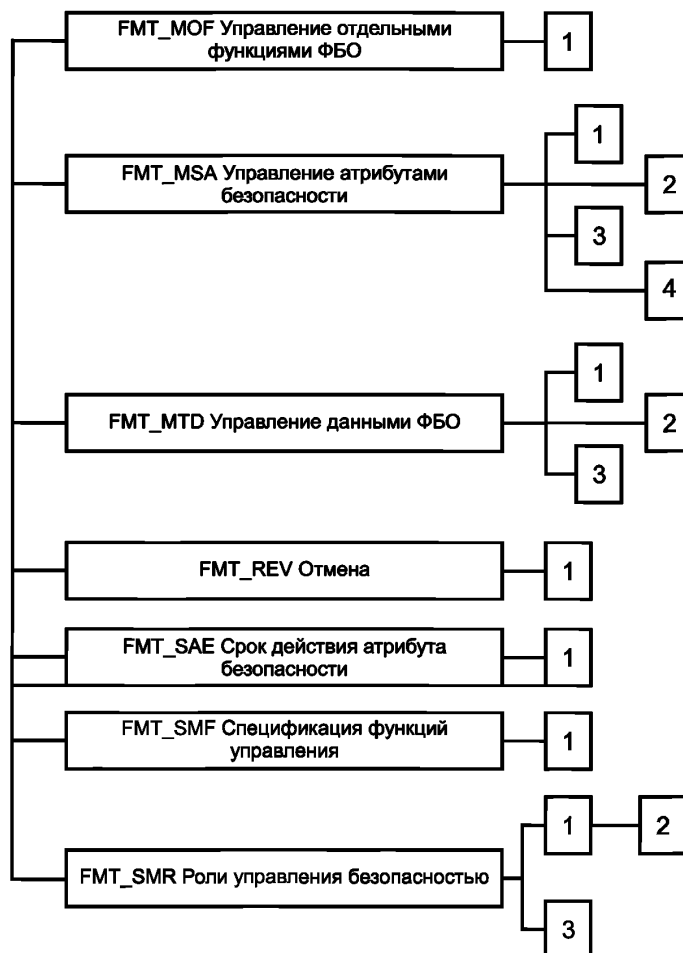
FMT_MOF Управление отдельными функциями ФБО

1

FMT_MSA Управление атрибутами безопасности

1

2

3

4

FMT_MTD Управление данными ФБО

1

2

3

FMT_REV Отмена

1

FMT_SAE Срок действия атрибута безопасности

1

FMT_SMF Спецификация функций управления

1

FMT_SMR Роли управления безопасностью

1

2

3